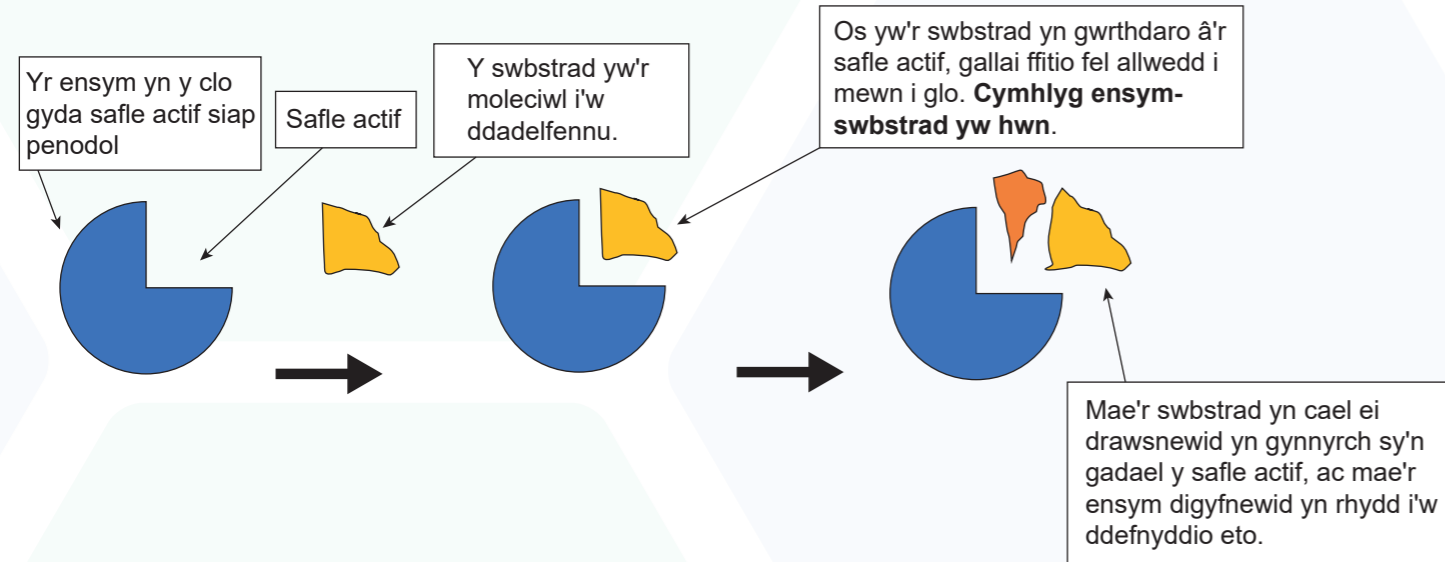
Yr ensym yn y clo gyda safle actif siap penodol

Safle actif

Y swbstrad yw'r moleciwl i'w ddadelfennu.

Os yw'r swbstrad yn gwrthdaro â'r safle actif, gallai ffitio fel allwedd i mewn i glo. **Cymhlyg ensym-swbstrad yw hwn**.

Mae'r swbstrad yn cael ei drawsnewid yn gynnyrch sy'n gadael y safle actif, ac mae'r ensym digyfnewid yn rhydd i'w ddefnyddio eto.